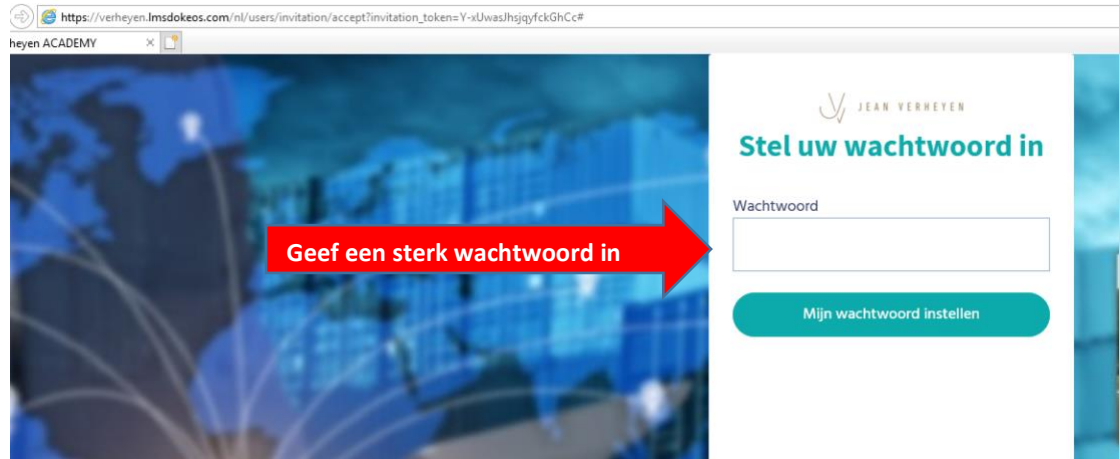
https://verheyen.lmsdokeos.com/nl/users/invitation/accept?invitation_token=Y-xUwasJhsjqyfckGhCc#

heyen ACADEMY ×

JEAN VERHEYEN

Stel uw wachtwoord in

Wachtwoord

Geef een sterk wachtwoord in

Mijn wachtwoord instellen